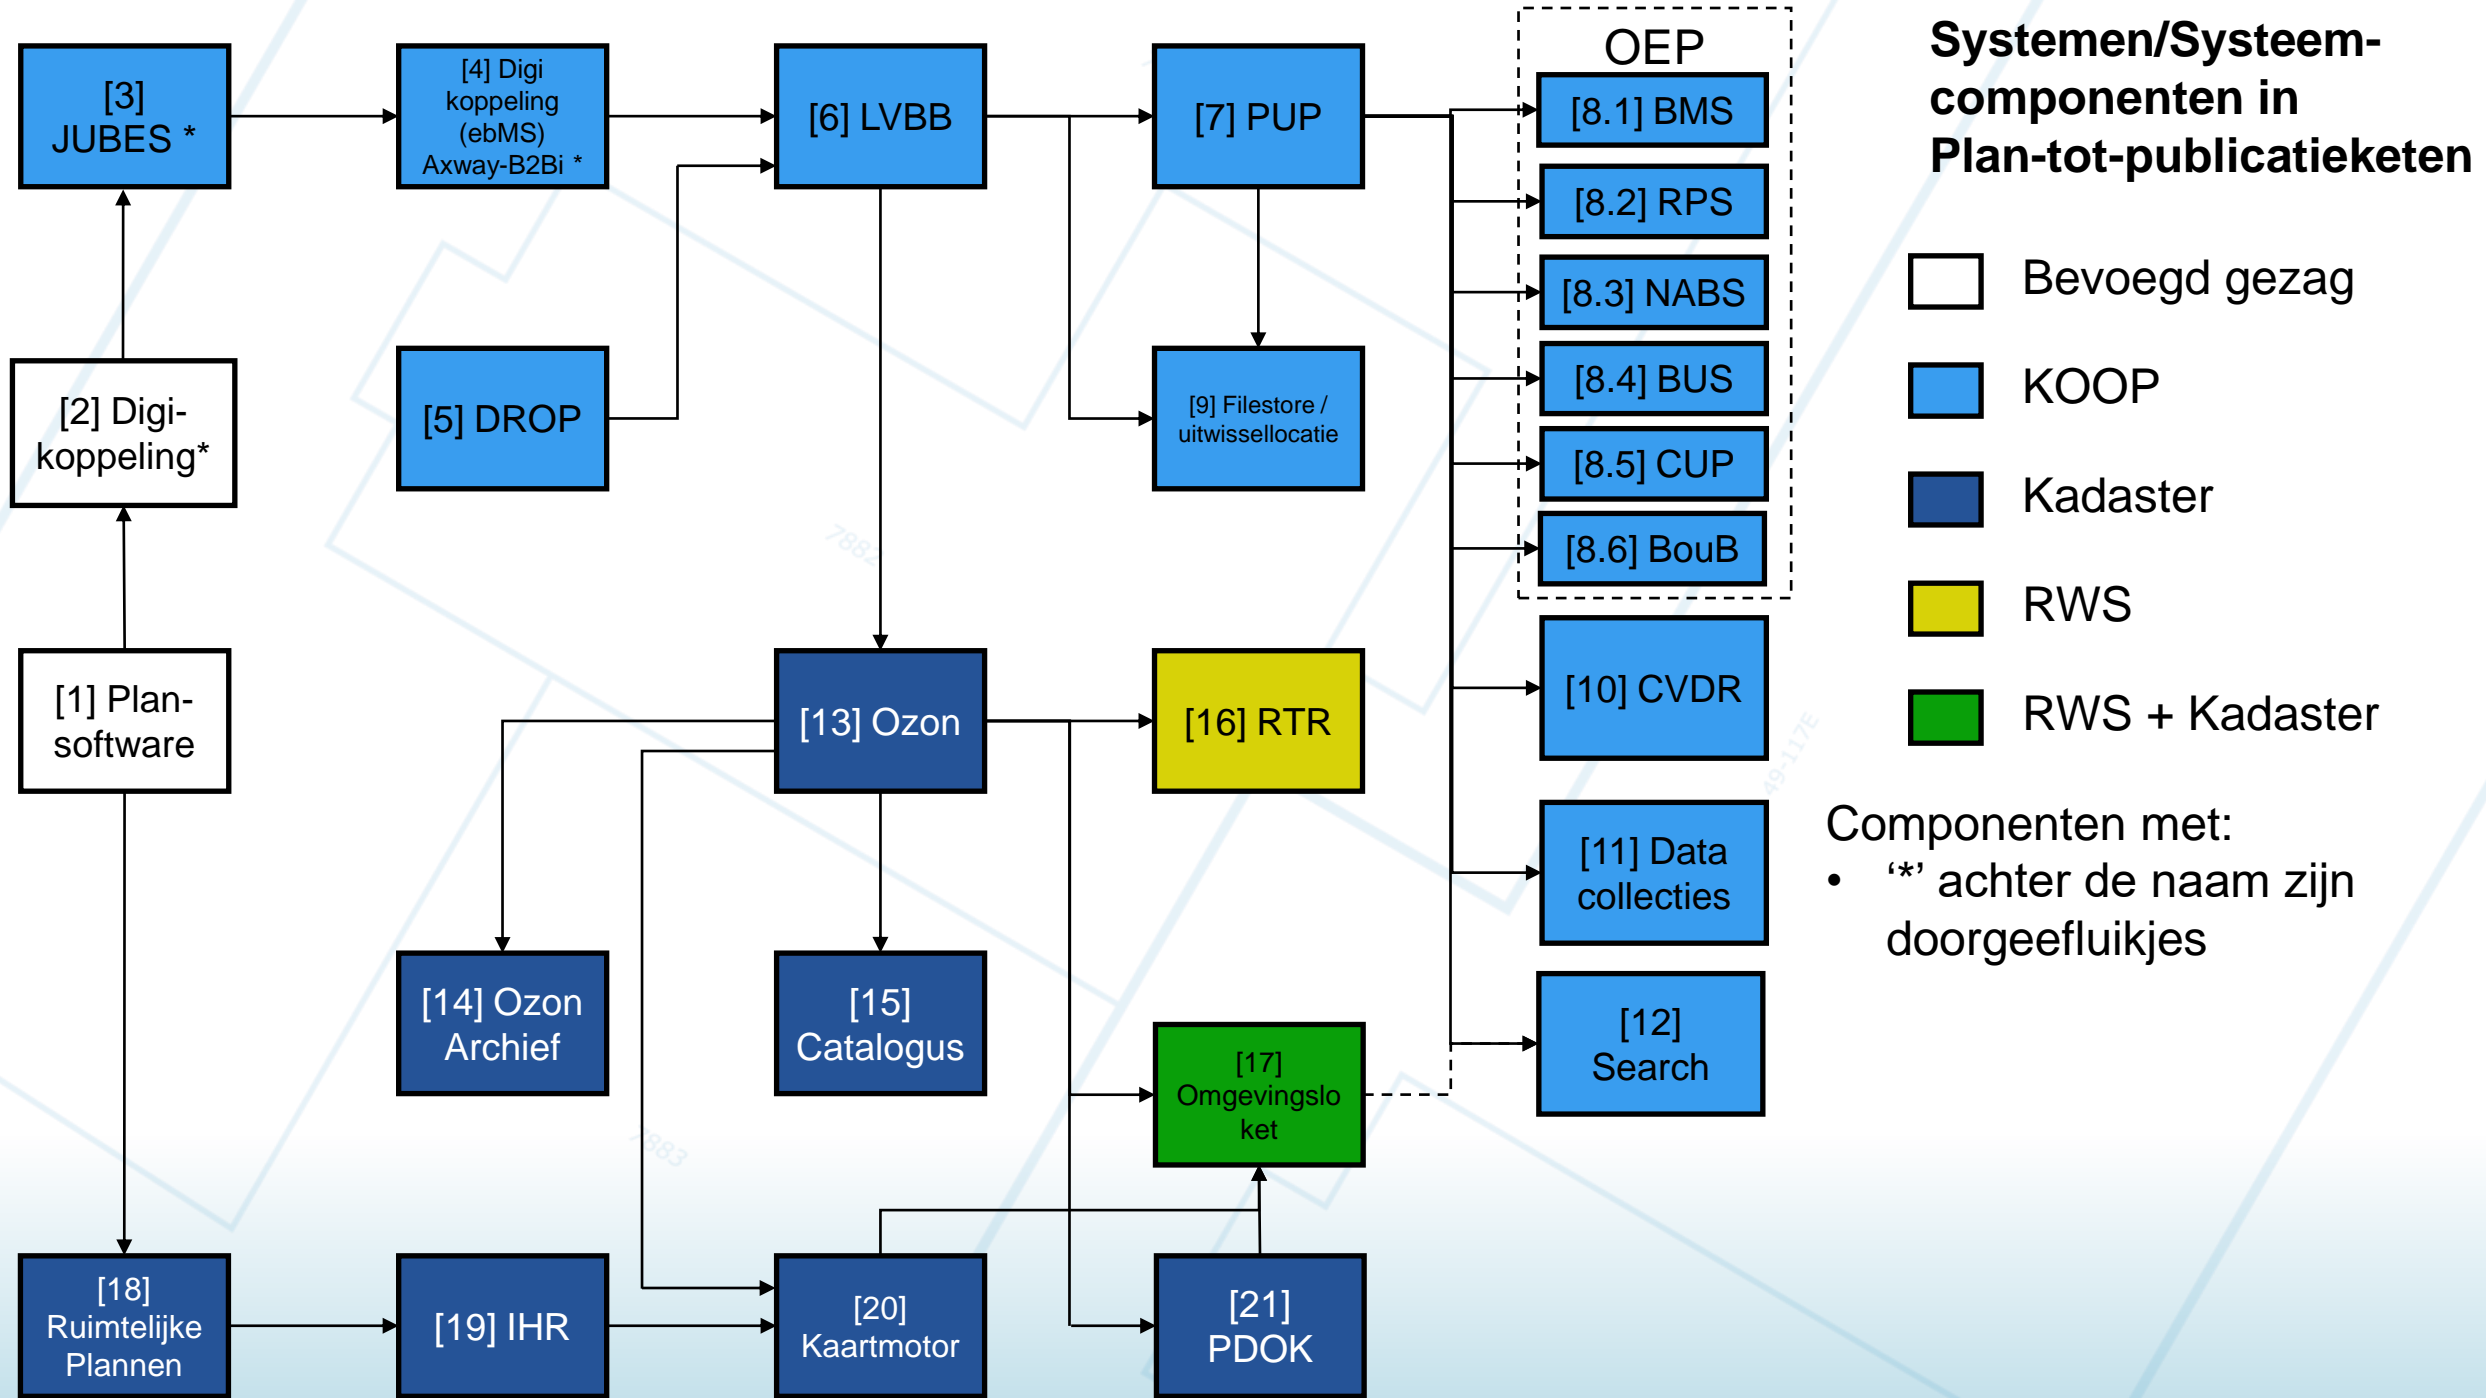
[3] JUBES *

[4] Digi koppeling (ebMS) Axway-B2Bi *

[6] LVBB

[7] PUP

OEP

[8.1] BMS

[8.2] RPS

[8.3] NABS

[8.4] BUS

[8.5] CUP

[8.6] BouB

[2] Digi-koppeling*

[5] DROP

[9] Filestore / uitwissellocatie

[1] Plan-software

[13] Ozon

[16] RTR

[10] CVDR

[11] Data collecties

[14] Ozon Archief

[15] Catalogus

[17] Omgevingsloket

[12] Search

[18] Ruimtelijke Plannen

[19] IHR

[20] Kaartmotor

[21] PDOK

Systemen/Systeem-componenten in Plan-tot-publicatieketen

Bevoegd gezag

KOOP

Kadaster

RWS

RWS + Kadaster

Componenten met:
• ‘*’ achter de naam zijn doorgeefluikjes